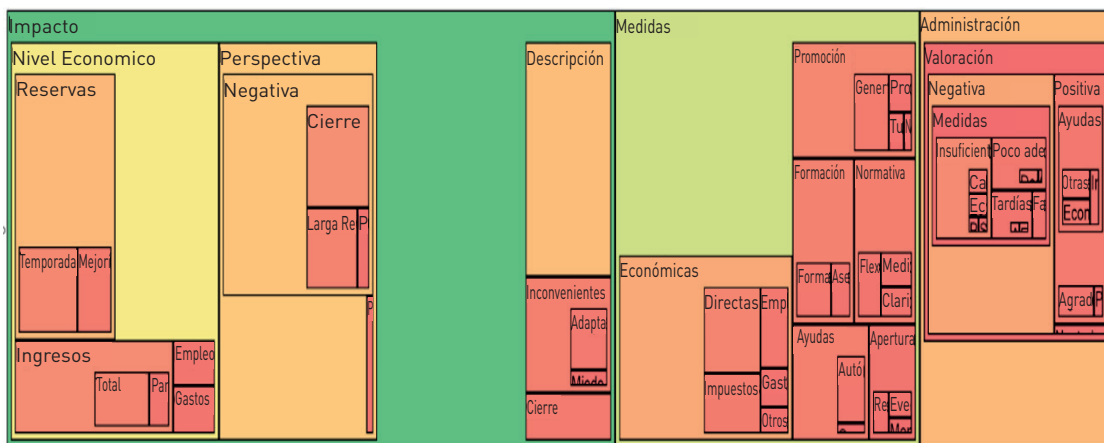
Impacto
Nivel Economico
Reservas
Temporada
Mejor
Ingresos
Total
Par
Empleo
Gastos
Perspectiva
Negativa
Cierre
Larga Re
P
Descripción
Inconvenientes
Adapta
Miedo
Cierre
Medidas
Económicas
Directas
Emp
Impuestos
Gast
Otros
Promoción
Gener
Pro
Tu
N
Formación
Forma
Ase
Normativa
Flex
Medi
Clari
Ayudas
Autó
Apertura
Re
Eve
Mer
Administración
Valoración
Negativa
Medidas
Insuficient
Poco ade
Ca
Ec
Tardías
Fa
Positiva
Ayudas
Otras
Econ
Agrad
P